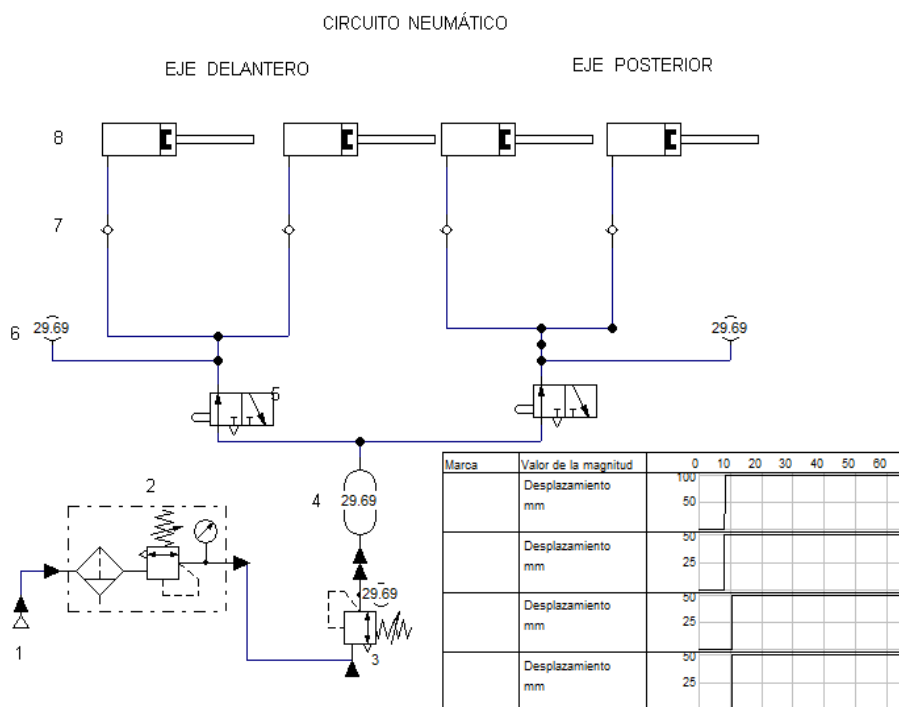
CIRCUITO NEUMÁTICO

EJE DELANTERO

EJE POSTERIOR

8

7

6

29.69

29.69

5

2

4

29.69

29.69

1

3

| Marca | Valor de la magnitud | 0 10 20 30 40 50 60 |
|---|---|---|
| | Desplazamiento mm | 100 50 |
| | Desplazamiento mm | 50 25 |
| | Desplazamiento mm | 50 25 |
| | Desplazamiento mm | 50 25 |